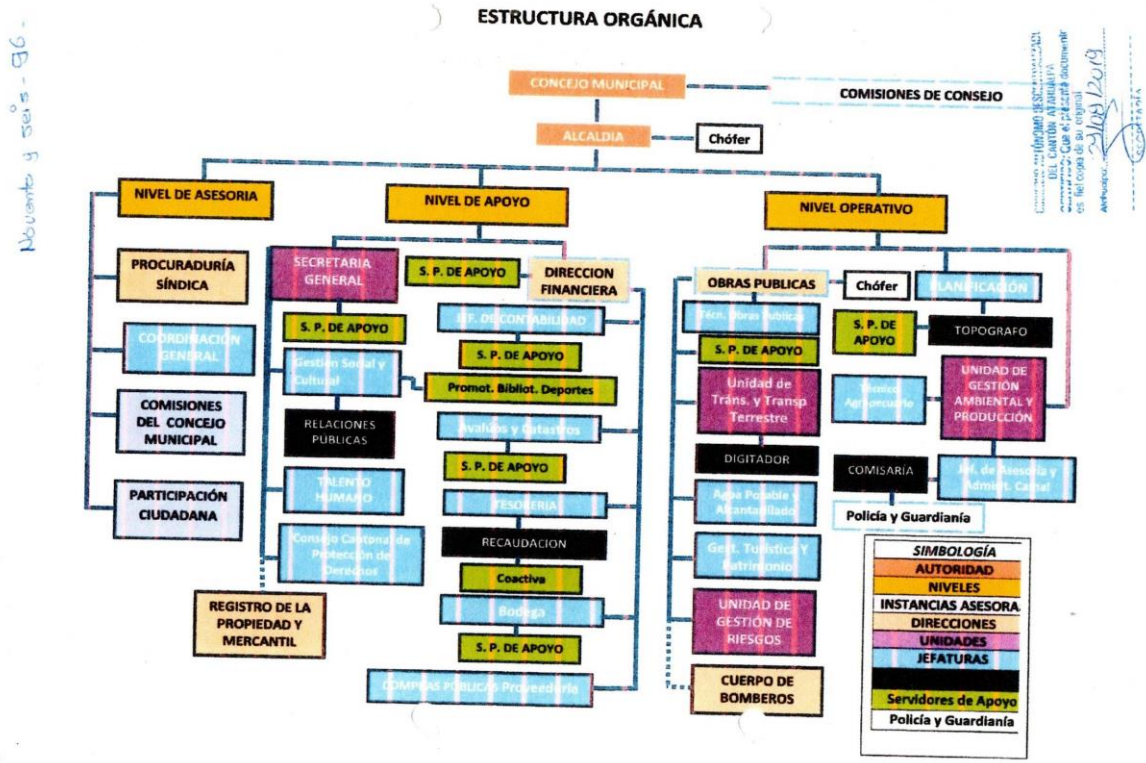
ESTRUCTURA ORGÁNICA

Noventa y seis - 96 -

CONCEJO MUNICIPAL

COMISIONES DE CONSEJO

ALCALDIA

Chófer

NIVEL DE ASESORIA

NIVEL DE APOYO

NIVEL OPERATIVO

PROCURADURÍA SÍNDICA

COORDINACION GENERAL

COMISIONES DEL CONCEJO MUNICIPAL

PARTICIPACIÓN CIUDADANA

REGISTRO DE LA PROPIEDAD Y MERCANTIL

SECRETARIA GENERAL

S. P. DE APOYO

Gestion Social y Cultural

RELACIONES PUBLICAS

TALENTO HUMANO

Consejo Cantonal de Protección de Derechos

S. P. DE APOYO

DIRECCION FINANCIERA

JEF. DE CONTABILIDAD

S. P. DE APOYO

Promot. Bibliot. Deportes

Avaluos y Catastros

S. P. DE APOYO

TESORERIA

RECAUDACION

Coactiva

Bodega

S. P. DE APOYO

COMPRAS PUBLICAS-Proveeduría

OBRAS PUBLICAS

Chófer

PLANIFICACION

Técn. Obras Publicas

S. P. DE APOYO

Unidad de Tráns. y Transp Terrestre

DIGITADOR

Agua Potable y Alcantarillado

Gest. Turística Y Patrimonio

UNIDAD DE GESTIÓN DE RIESGOS

CUERPO DE BOMBEROS

S. P. DE APOYO

TOPOGRAFO

Tecnico Agropecuario

UNIDAD DE GESTIÓN AMBIENTAL Y PRODUCCIÓN

COMISARIA

Jef. de Asesoria y Admint. Canal

Policía y Guardianía

SIMBOLOGÍA
AUTORIDAD
NIVELES
INSTANCIAS ASESORA
DIRECCIONES
UNIDADES
JEFATURAS
Servidores de Apoyo
Policía y Guardianía

GOBIERNO AUTÓNOMO DESCENTRALIZADO DEL CANTÓN ATAHUALPA
CERTIFICO: Que el presente documento es fiel copia de su original
Atahualpa, 21/05/2019
SECRETARÍA